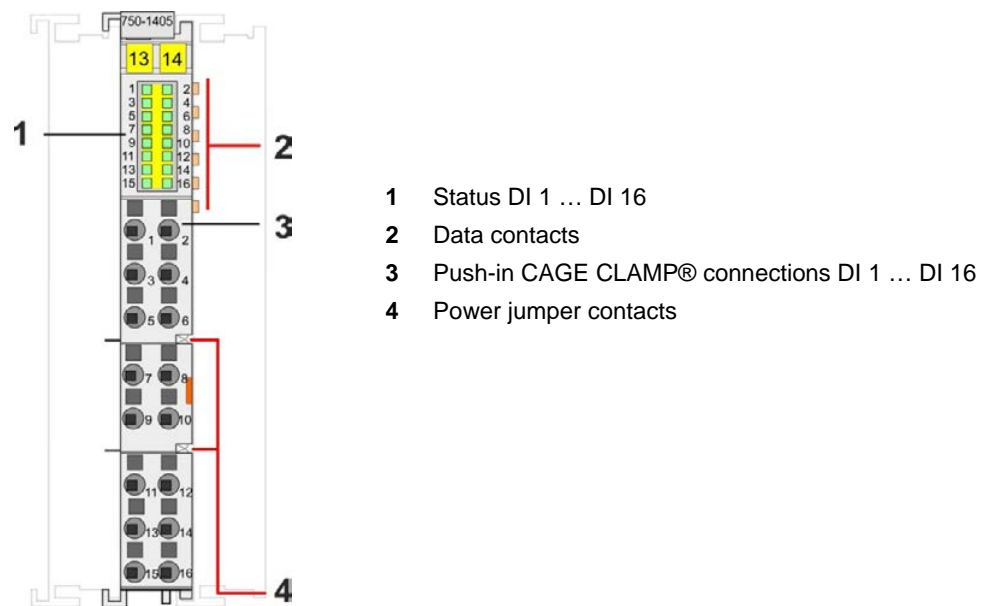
750-1405

13 14

1 2
3 4
5 6
7 8
9 10
11 12
13 14
15 16

1

2

3

1 2
3 4
5 6
7 8
9 10
11 12
13 14
15 16

4

**1** Status DI 1 … DI 16

**2** Data contacts

**3** Push-in CAGE CLAMP® connections DI 1 … DI 16

**4** Power jumper contacts